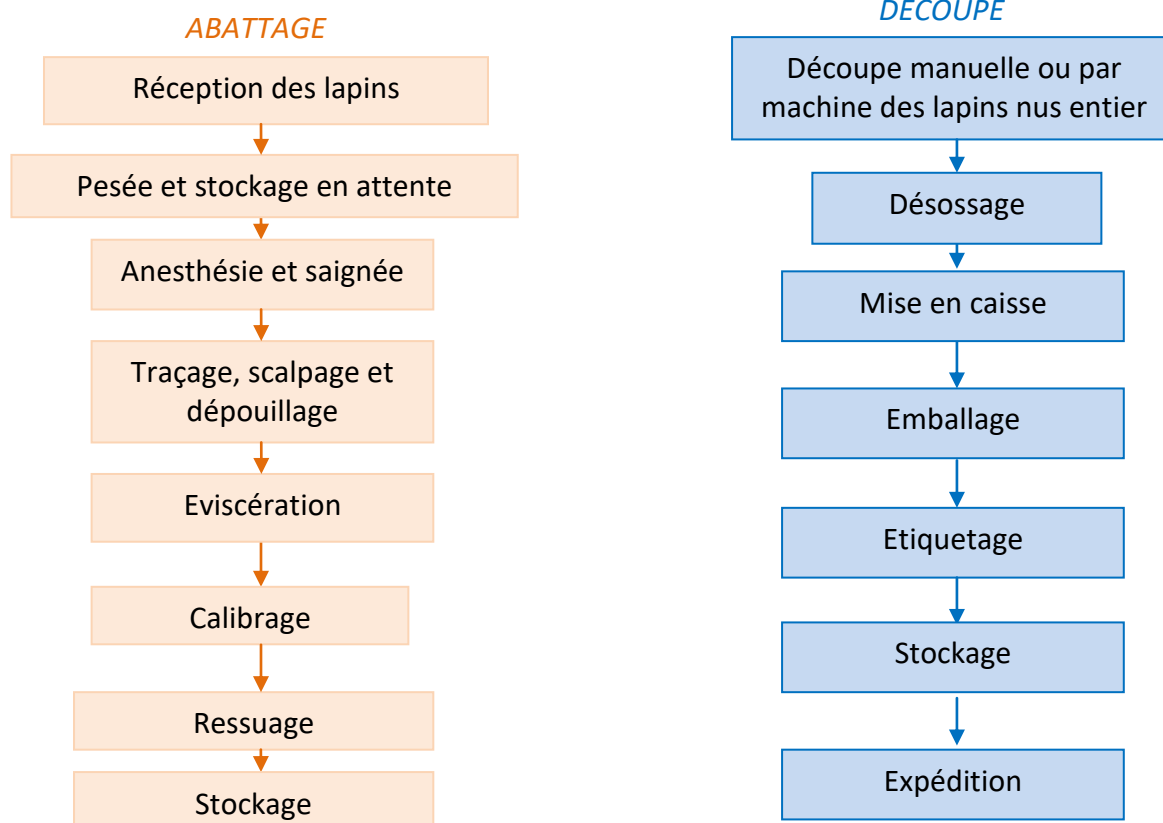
ABATTAGE

Réception des lapins

Pesée et stockage en attente

Anesthésie et saignée

Traçage, scalpage et dépouillage

Eviscération

Calibrage

Ressuage

Stockage

DECOUPE

Découpe manuelle ou par machine des lapins nus entier

Désossage

Mise en caisse

Emballage

Etiquetage

Stockage

Expédition